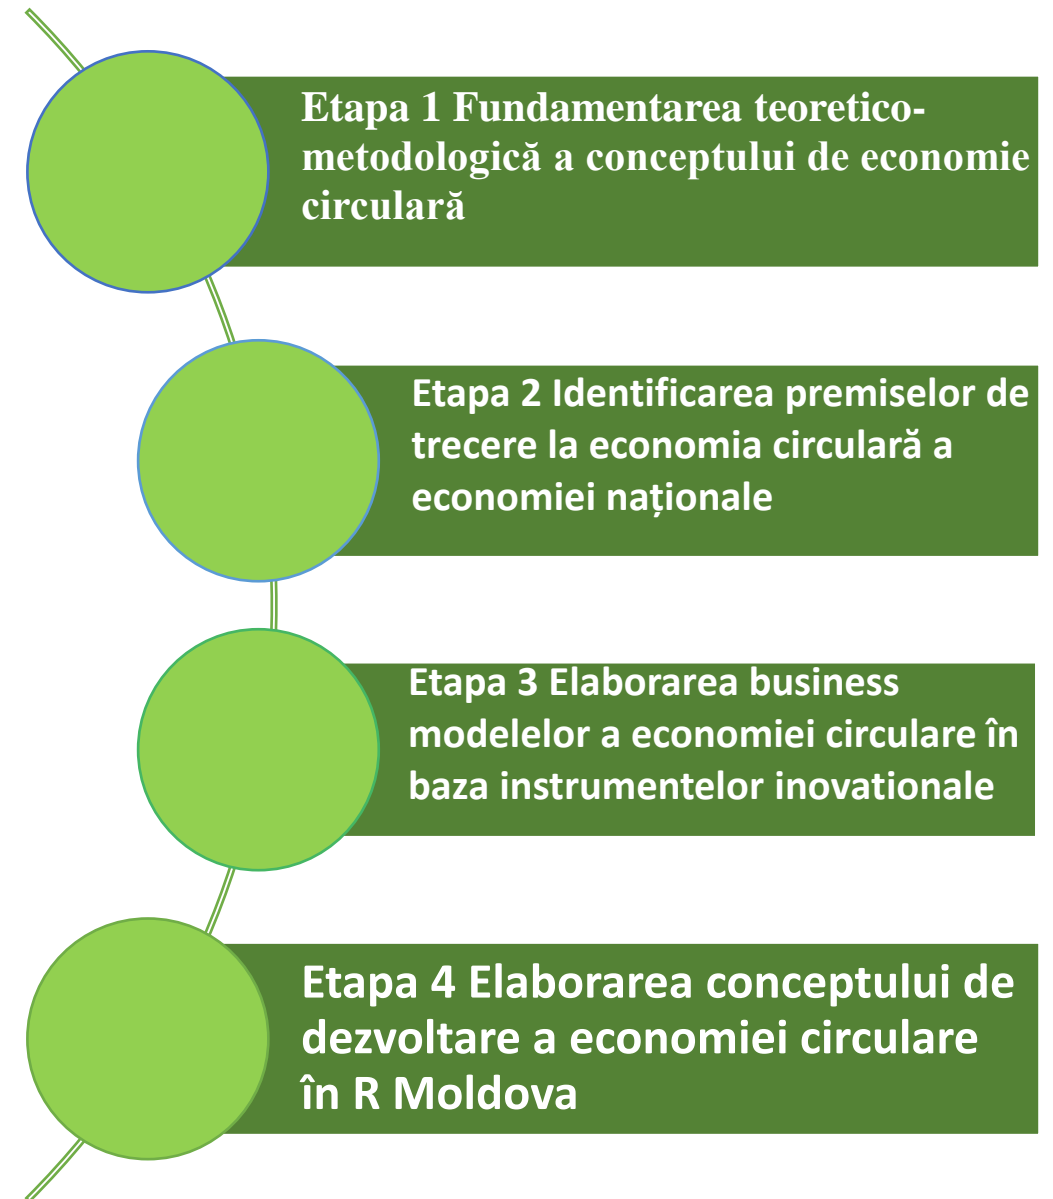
Etapa 1 Fundamentarea teoretico-metodologică a conceptului de economie circulară

Etapa 2 Identificarea premiselor de trecere la economia circulară a economiei naționale

Etapa 3 Elaborarea business modelelor a economiei circulare în baza instrumentelor inovationale

Etapa 4 Elaborarea conceptului de dezvoltare a economiei circulare în R Moldova